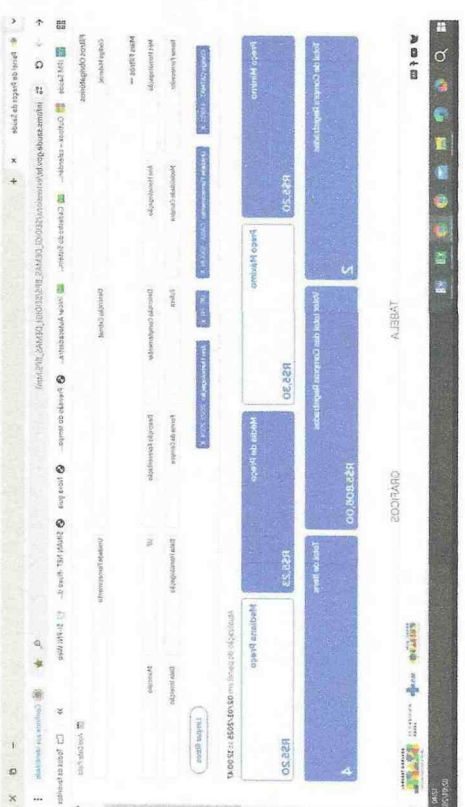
Painel de Preços da Saúde
Filtros Cadastrados
Mais Filtros
Limpar filtros

TABELA
GRÁFICOS

Total de Compras Registradas
2
Valor total das Compras Registradas
R$5.808,00
Total de Itens
4

Preço Mínimo
R$5,20
Preço Máximo
R$5,30
Média de Preço
R$5,23
Mediana Preço
R$5,20

Atualização do painel em 02/02/2025 às 17:00:47

Código CATMAT
Ano Homologação
Modalidade Compra
Forma de Compra
Data Homologação
Descrição CATMAT
Unidade Fornecimento
Descrição Complementar
Esfera
UF
Município
Data Inserção